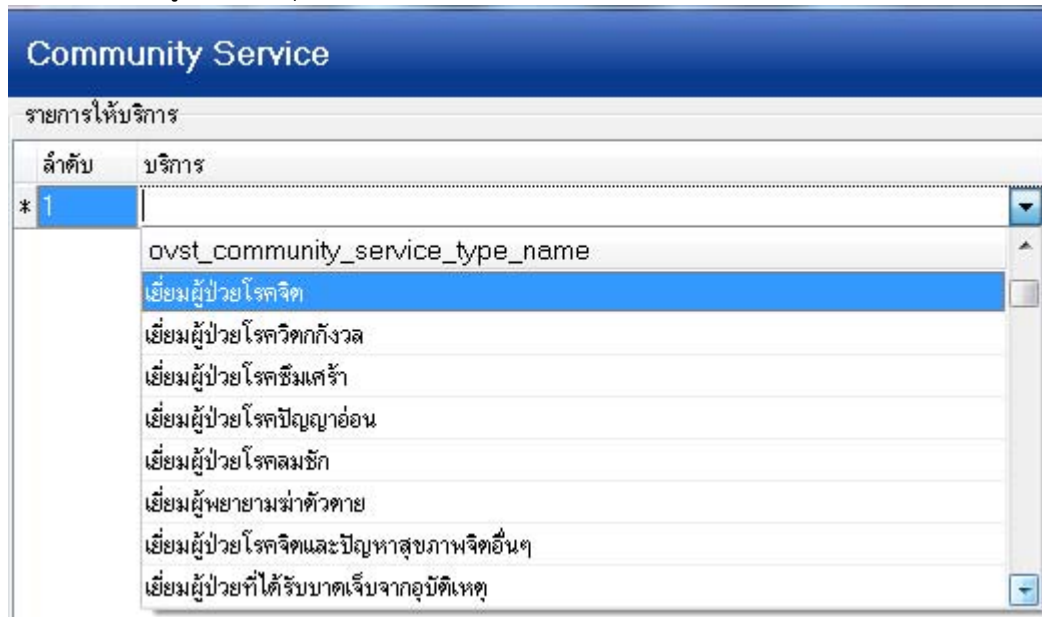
Community Service

รายการให้บริการ

| ลำดับ | บริการ |
|---|---|
| * 1 | |

ovst_community_service_type_name
เยี่ยมผู้ป่วยโรคจิต
เยี่ยมผู้ป่วยโรควิตกกังวล
เยี่ยมผู้ป่วยโรคซึมเศร้า
เยี่ยมผู้ป่วยโรคปัญญาอ่อน
เยี่ยมผู้ป่วยโรคลมชัก
เยี่ยมผู้พยายามฆ่าตัวตาย
เยี่ยมผู้ป่วยโรคจิตและปัญหาสุขภาพจิตอื่นๆ
เยี่ยมผู้ป่วยที่ได้รับบาดเจ็บจากอุบัติเหตุ